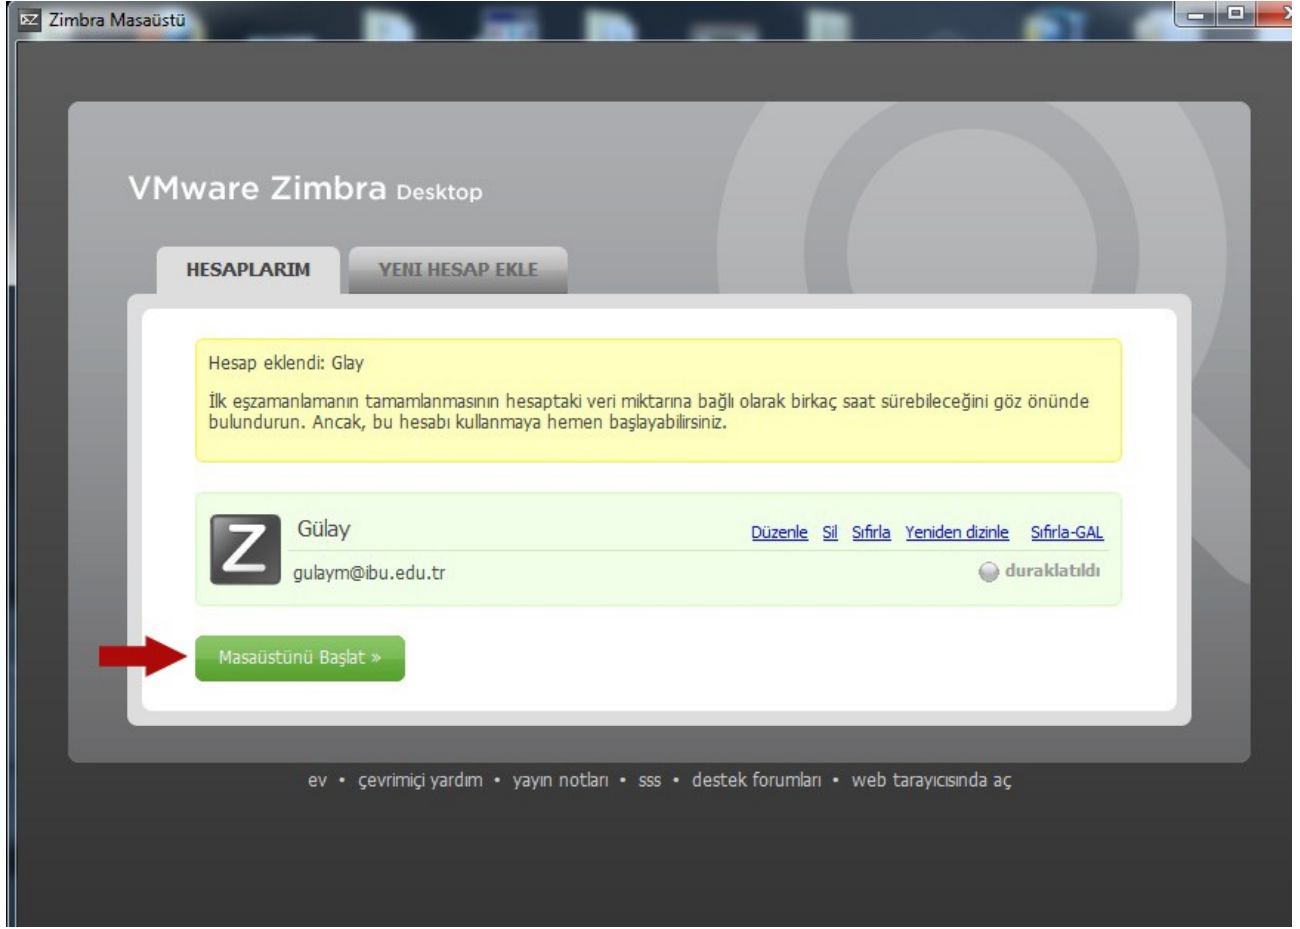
Zimbra Masaüstü

VMware Zimbra Desktop

HESAPLARIM

YENI HESAP EKLE

Hesap eklendi: Glay

İlk eşzamanlamanın tamamlanmasının hesaptaki veri miktarına bağlı olarak birkaç saat sürebileceğini göz önünde bulundurun. Ancak, bu hesabı kullanmaya hemen başlayabilirsiniz.

Z

Gülay

Düzenle Sil Sıfırla Yeniden dizinle Sıfırla-GAL

gulaym@ibu.edu.tr

duraklatıldı

Masaüstünü Başlat »

ev • çevrimiçi yardım • yayın notları • sss • destek forumları • web tarayıcısında aç